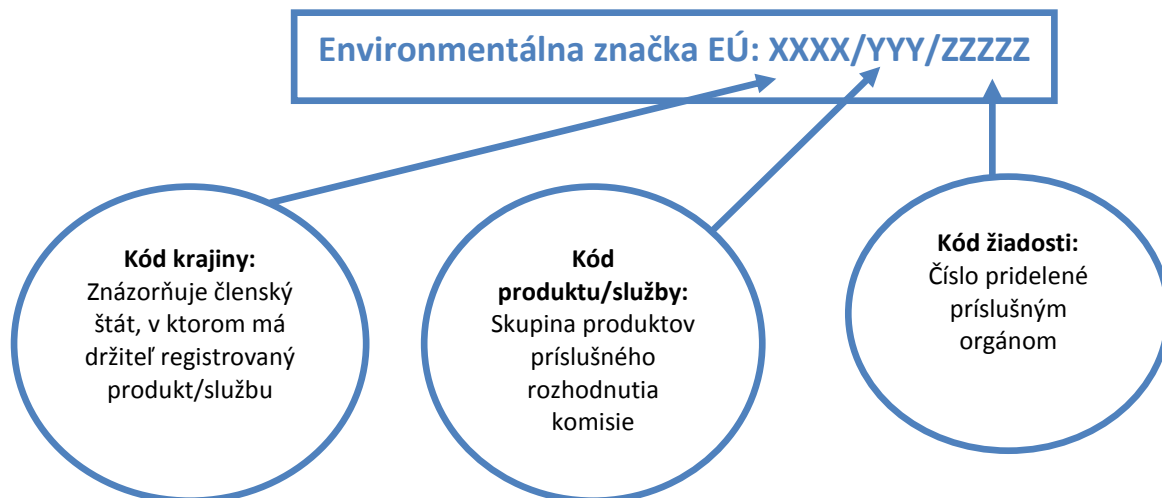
Environmentálna značka EÚ: XXXX/YYY/ZZZZZ

Kód krajiny:
Znázorňuje členský štát, v ktorom má držiteľ registrovaný produkt/službu

Kód produktu/služby:
Skupina produktov príslušného rozhodnutia komisie

Kód žiadosti:
Číslo pridelené príslušným orgánom